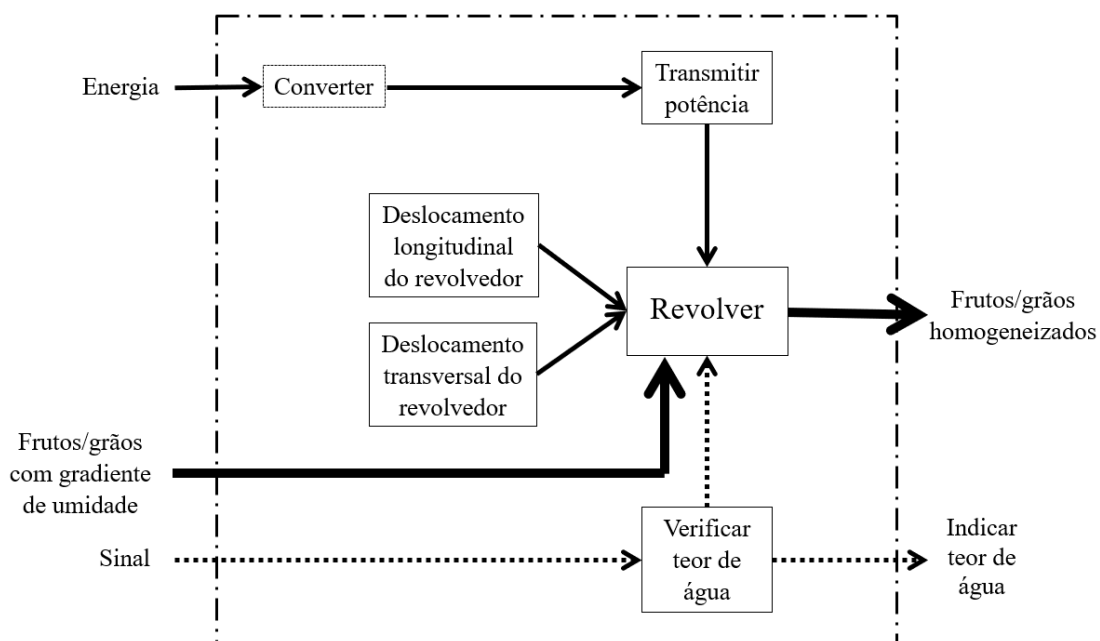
Energia

Converter

Transmitir potência

Deslocamento longitudinal do revolvedor

Deslocamento transversal do revolvedor

Revolver

Frutos/grãos homogeneizados

Frutos/grãos com gradiente de umidade

Sinal

Verificar teor de água

Indicar teor de água